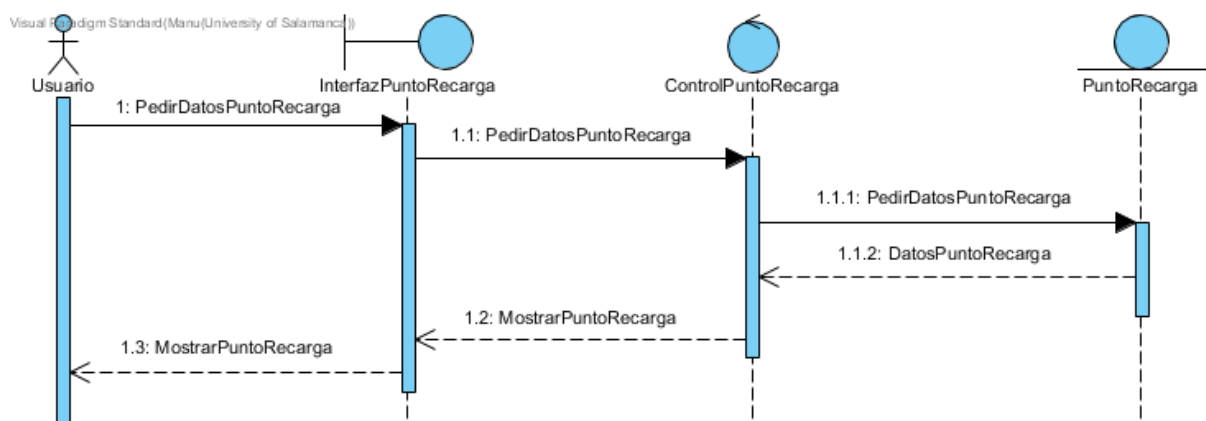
Visual Paradigm Standard(Manu(University of Salamanca))

Usuario

InterfazPuntoRecarga

ControlPuntoRecarga

PuntoRecarga

1: PedirDatosPuntoRecarga

1.1: PedirDatosPuntoRecarga

1.1.1: PedirDatosPuntoRecarga

1.1.2: DatosPuntoRecarga

1.2: MostrarPuntoRecarga

1.3: MostrarPuntoRecarga